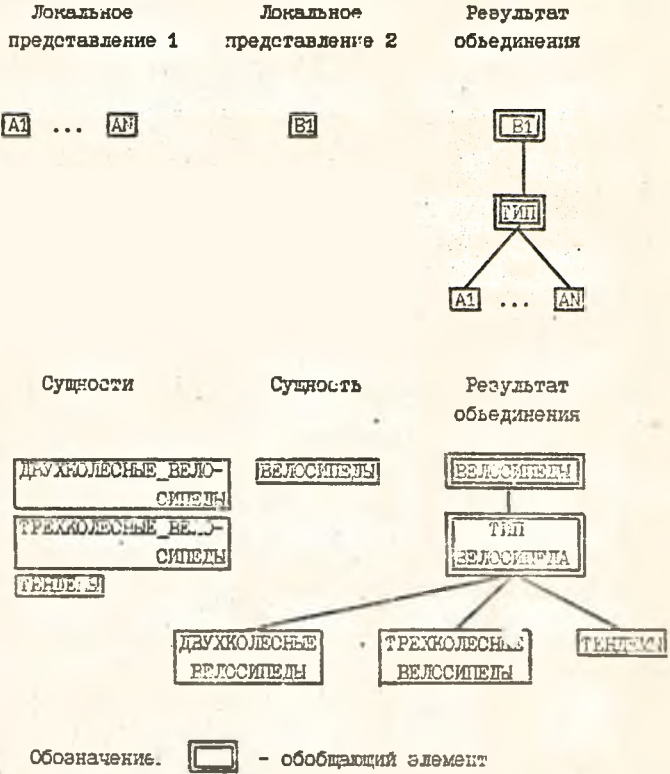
Локальное представление 1

Локальное представление 2

Результат объединения

A1 ... AN

B1

B1

ТИП

A1 ... AN

Сущности

Сущность

Результат объединения

ДВУХКОЛЕСНЫЕ_ВЕЛОСИПЕДЫ

ТРЕХКОЛЕСНЫЕ_ВЕЛОСИПЕДЫ

ТЕНДЕМЫ

ВЕЛОСИПЕДЫ

ВЕЛОСИПЕДЫ

ТИП ВЕЛОСИПЕДА

ДВУХКОЛЕСНЫЕ ВЕЛОСИПЕДЫ

ТРЕХКОЛЕСНЫЕ ВЕЛОСИПЕДЫ

ТЕНДЕМЫ

Обозначение. - обобщающий элемент